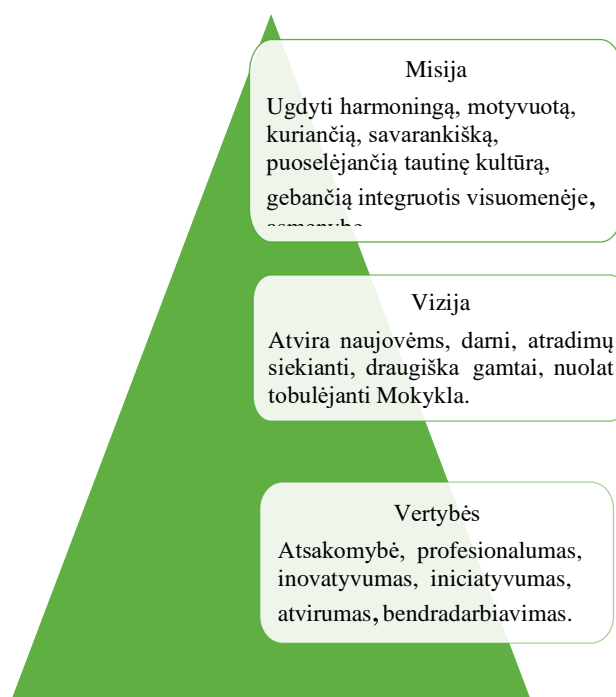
Misija

Ugdyti harmoningą, motyvuotą, kuriančią, savarankišką, puoselėjančią tautinę kultūrą, gebančią integruotis visuomenėje, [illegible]

Vizija

Atvira naujovėms, darni, atradimų siekianti, draugiška gamtai, nuolat tobulėjanti Mokykla.

Vertybės

Atsakomybė, profesionalumas, inovatyvumas, iniciatyvumas, atvirumas, bendradarbiavimas.